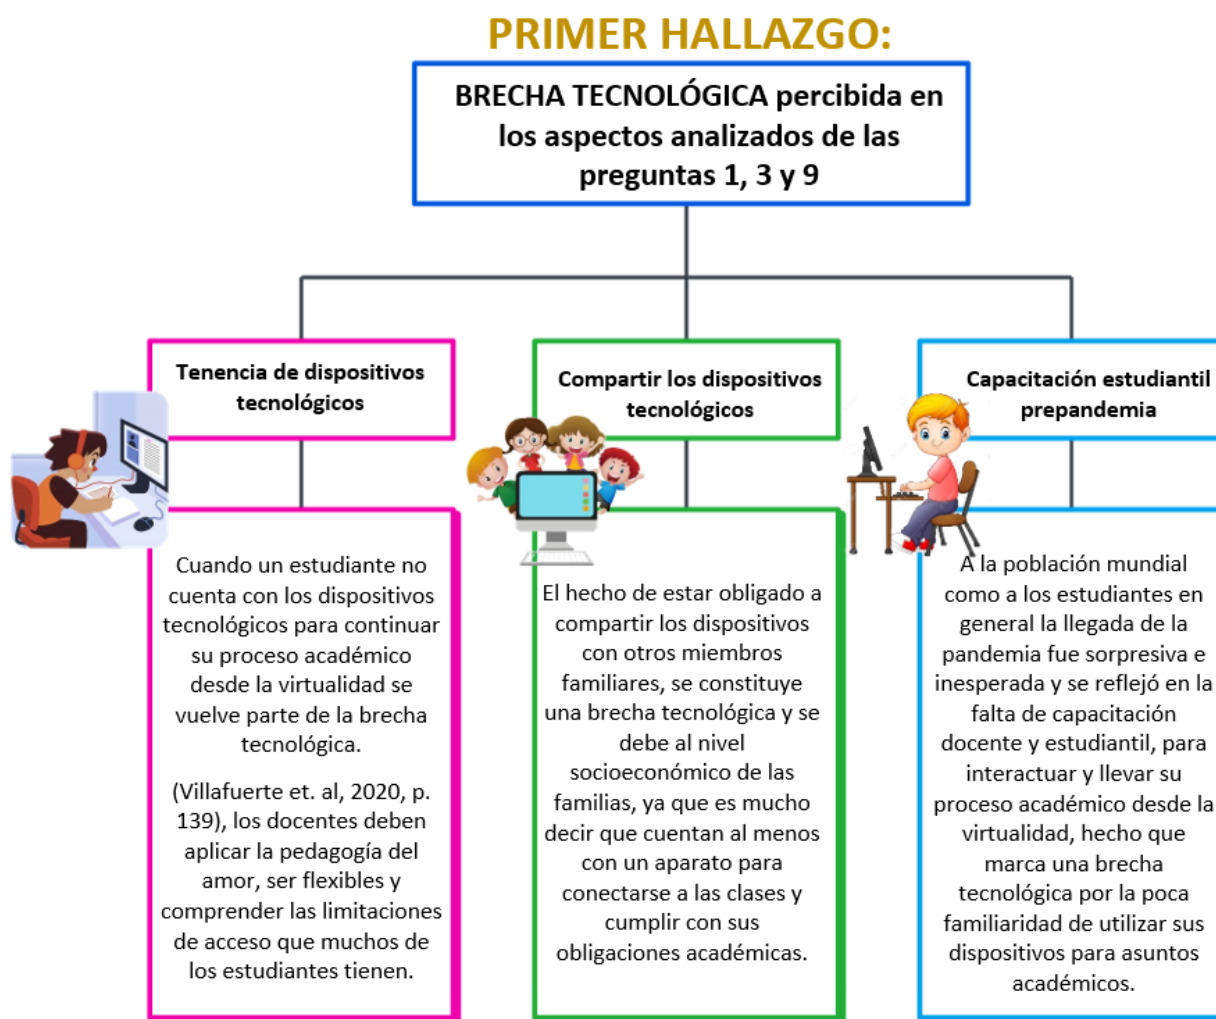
PRIMER HALLAZGO:

BRECHA TECNOLÓGICA percibida en los aspectos analizados de las preguntas 1, 3 y 9

Tenencia de dispositivos tecnológicos

Cuando un estudiante no cuenta con los dispositivos tecnológicos para continuar su proceso académico desde la virtualidad se vuelve parte de la brecha tecnológica.

(Villafuerte et. al, 2020, p. 139), los docentes deben aplicar la pedagogía del amor, ser flexibles y comprender las limitaciones de acceso que muchos de los estudiantes tienen.

Compartir los dispositivos tecnológicos

El hecho de estar obligado a compartir los dispositivos con otros miembros familiares, se constituye una brecha tecnológica y se debe al nivel socioeconómico de las familias, ya que es mucho decir que cuentan al menos con un aparato para conectarse a las clases y cumplir con sus obligaciones académicas.

Capacitación estudiantil prepandemia

A la población mundial como a los estudiantes en general la llegada de la pandemia fue sorpresiva e inesperada y se reflejó en la falta de capacitación docente y estudiantil, para interactuar y llevar su proceso académico desde la virtualidad, hecho que marca una brecha tecnológica por la poca familiaridad de utilizar sus dispositivos para asuntos académicos.